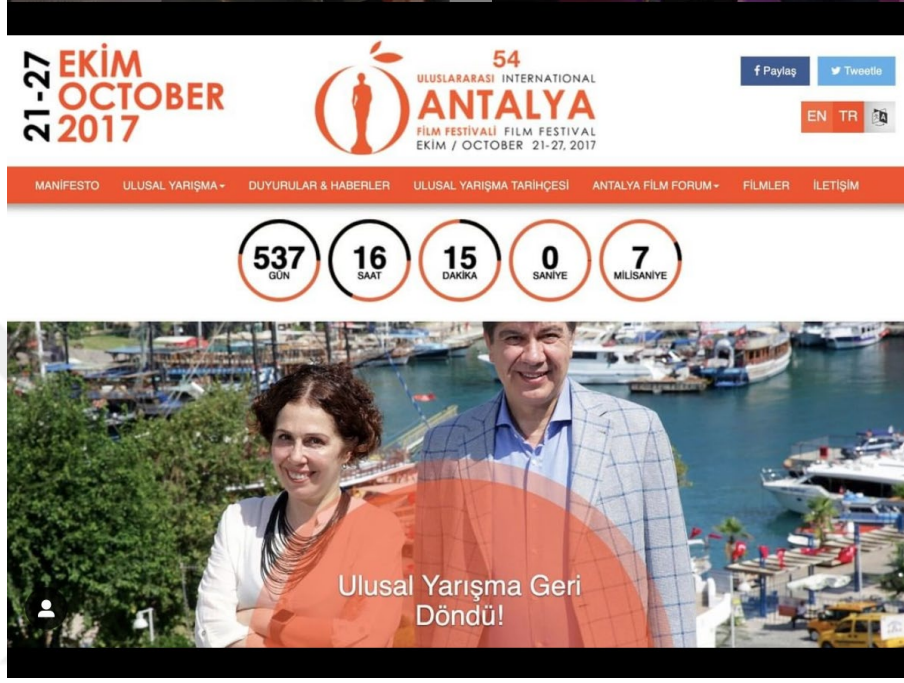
21-27 EKİM OCTOBER 2017

54 ULUSLARARASI INTERNATIONAL ANTALYA FİLM FESTİVALİ FILM FESTIVAL EKİM / OCTOBER 21-27, 2017

f Paylaş

Tweetle

EN TR

MANİFESTO ULUSAL YARIŞMA DUYURULAR & HABERLER ULUSAL YARIŞMA TARİHÇESİ ANTALYA FİLM FORUM FİLMLER İLETİŞİM

537 GÜN 16 SAAT 15 DAKİKA 0 SANİYE 7 MİLİSANİYE

Ulusal Yarışma Geri Döndü!